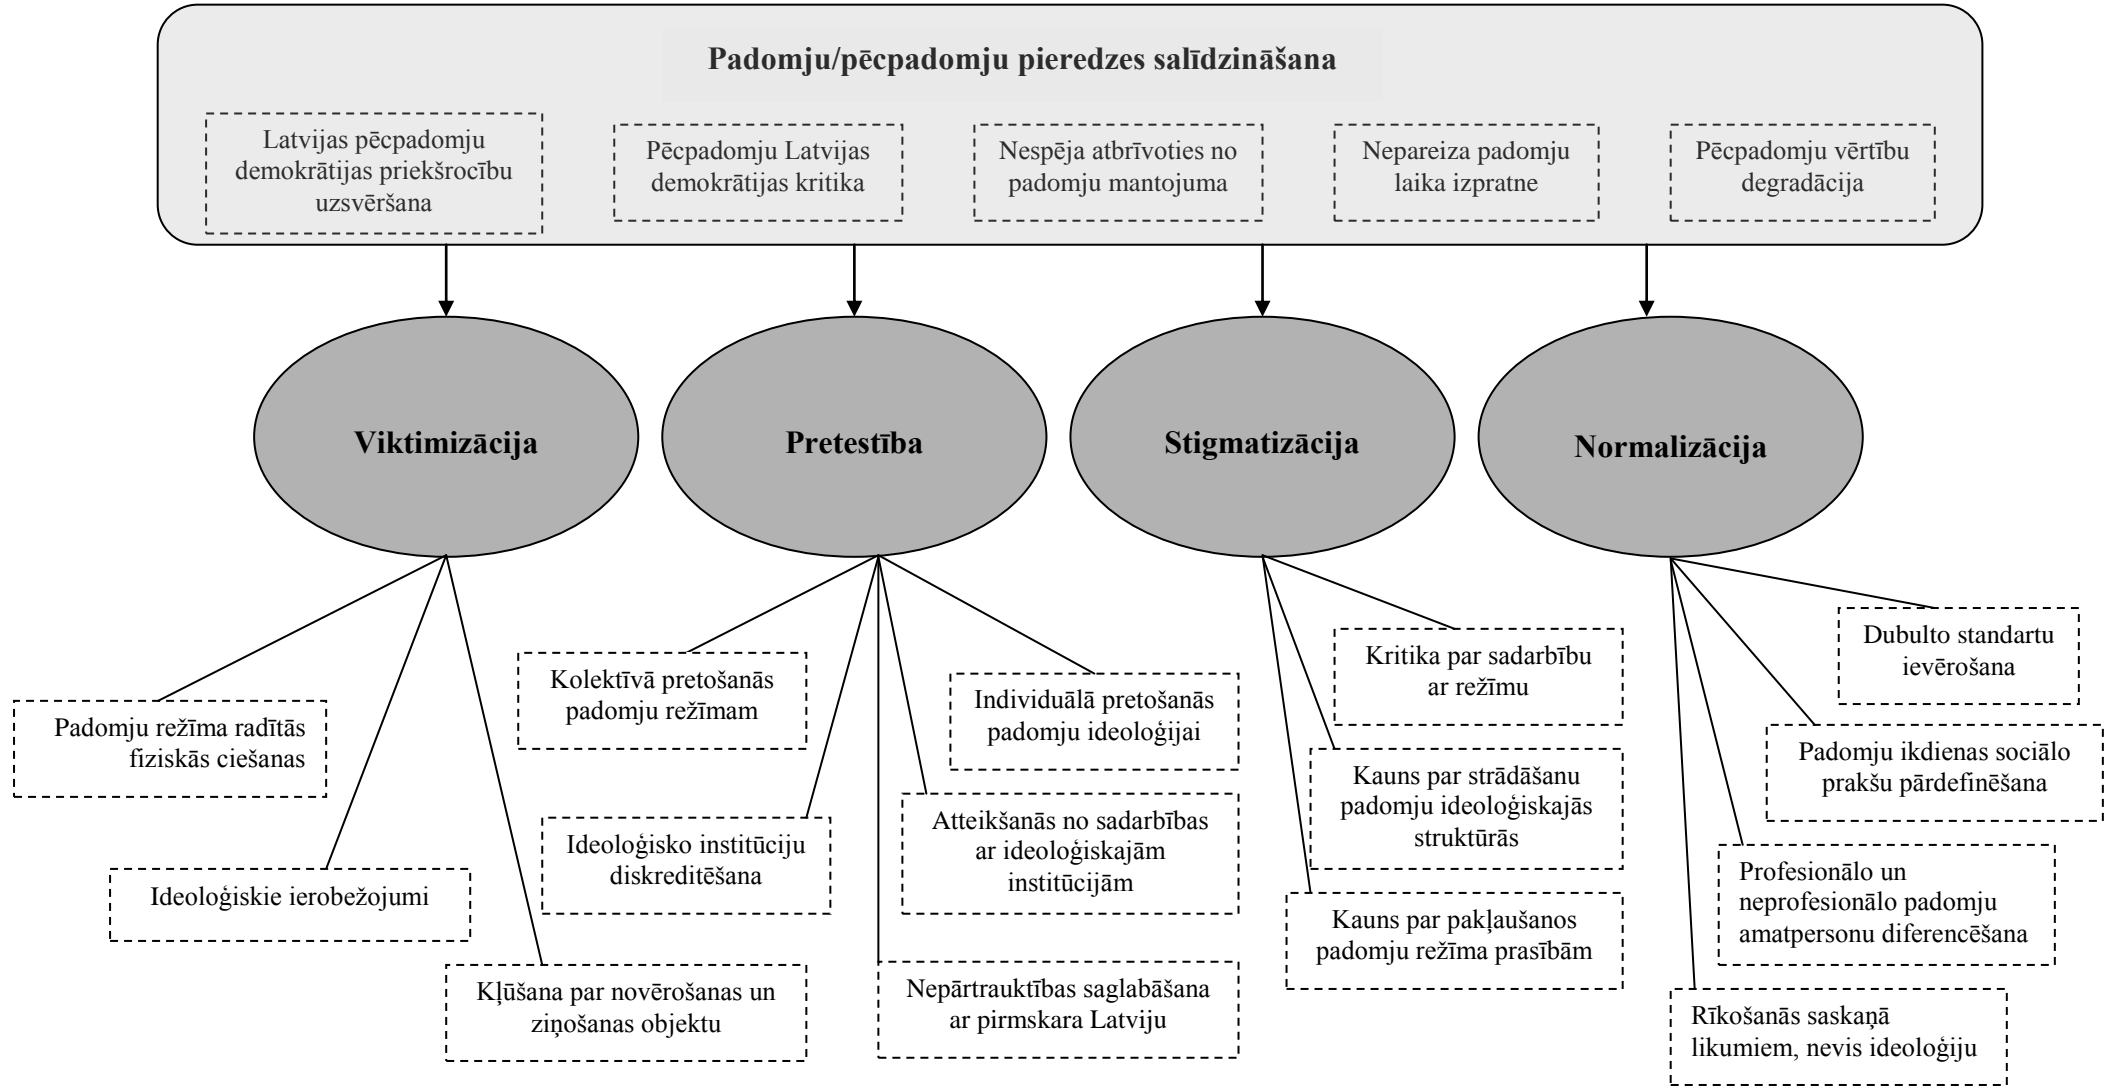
Padomju/pēcpadomju pieredzes salīdzināšana

Latvijas pēcpadomju demokrātijas priekšrocību uzsvēršana

Pēcpadomju Latvijas demokrātijas kritika

Nespēja atbrīvoties no padomju mantojuma

Nepareiza padomju laika izpratne

Pēcpadomju vērtību degradācija

Viktimizācija

Pretestība

Stigmatizācija

Normalizācija

Padomju režīma radītās fiziskās ciešanas

Ideoloģiskie ierobežojumi

Kļūšana par novērošanas un ziņošanas objektu

Kolektīvā pretošanās padomju režīmam

Individuālā pretošanās padomju ideoloģijai

Ideoloģisko institūciju diskreditēšana

Atteikšanās no sadarbības ar ideoloģiskajām institūcijām

Nepārtraukt̄ības saglabāšana ar pirmskara Latviju

Kritika par sadarbību ar režīmu

Kauns par strādāšanu padomju ideoloģiskajās struktūrās

Kauns par pakļaušanos padomju režīma prasībām

Dubulto standartu ievērošana

Padomju ikdienas sociālo prakšu pārdefinēšana

Profesionālo un neprofesionālo padomju amatpersonu diferencēšana

Rīkošanās saskaņā likumiem, nevis ideoloģiju